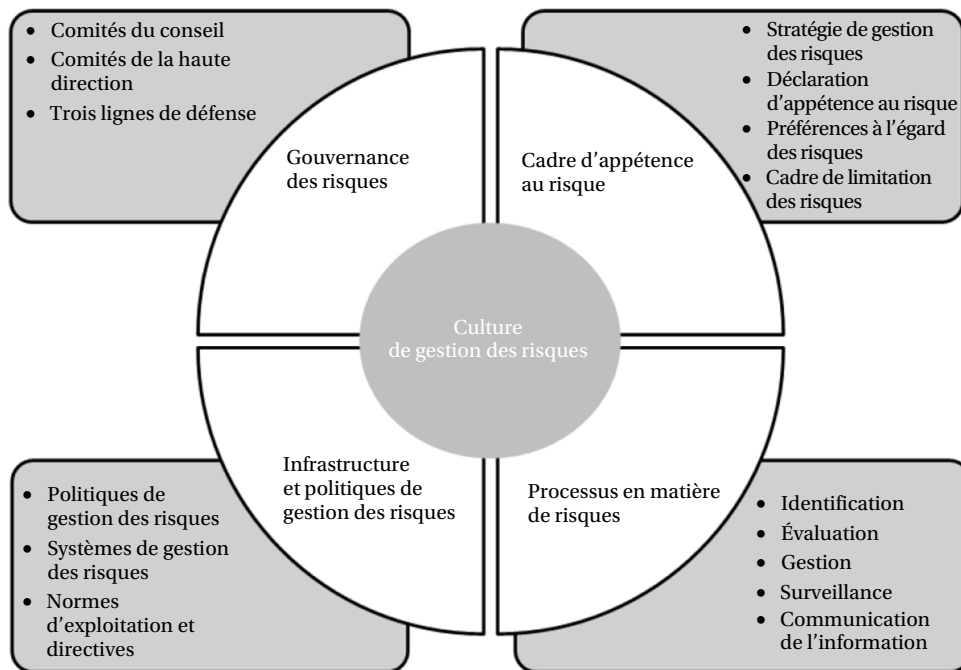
- Comités du conseil
- Comités de la haute direction
- Trois lignes de défense

- Stratégie de gestion des risques
- Déclaration d'appétence au risque
- Préférences à l'égard des risques
- Cadre de limitation des risques

Gouvernance des risques

Cadre d'appétence au risque

Culture de gestion des risques

Infrastructure et politiques de gestion des risques

Processus en matière de risques

- Politiques de gestion des risques
- Systèmes de gestion des risques
- Normes d'exploitation et directives

- Identification
- Évaluation
- Gestion
- Surveillance
- Communication de l'information